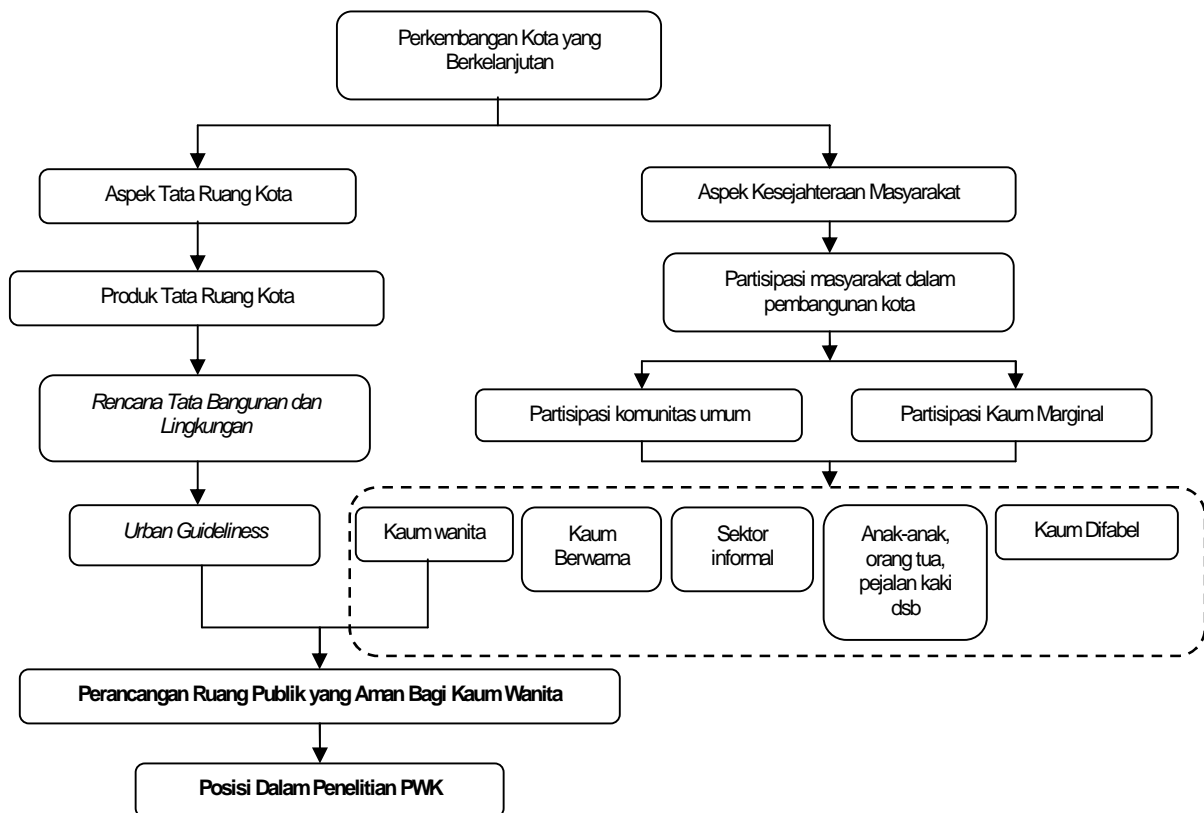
Perkembangan Kota yang Berkelanjutan

Aspek Tata Ruang Kota

Produk Tata Ruang Kota

Rencana Tata Bangunan dan Lingkungan

Urban Guideliness

Aspek Kesejahteraan Masyarakat

Partisipasi masyarakat dalam pembangunan kota

Partisipasi komunitas umum

Partisipasi Kaum Marginal

Kaum wanita

Kaum Berwarna

Sektor informal

Anak-anak, orang tua, pejalan kaki dsb

Kaum Difabel

Perancangan Ruang Publik yang Aman Bagi Kaum Wanita

Posisi Dalam Penelitian PWK